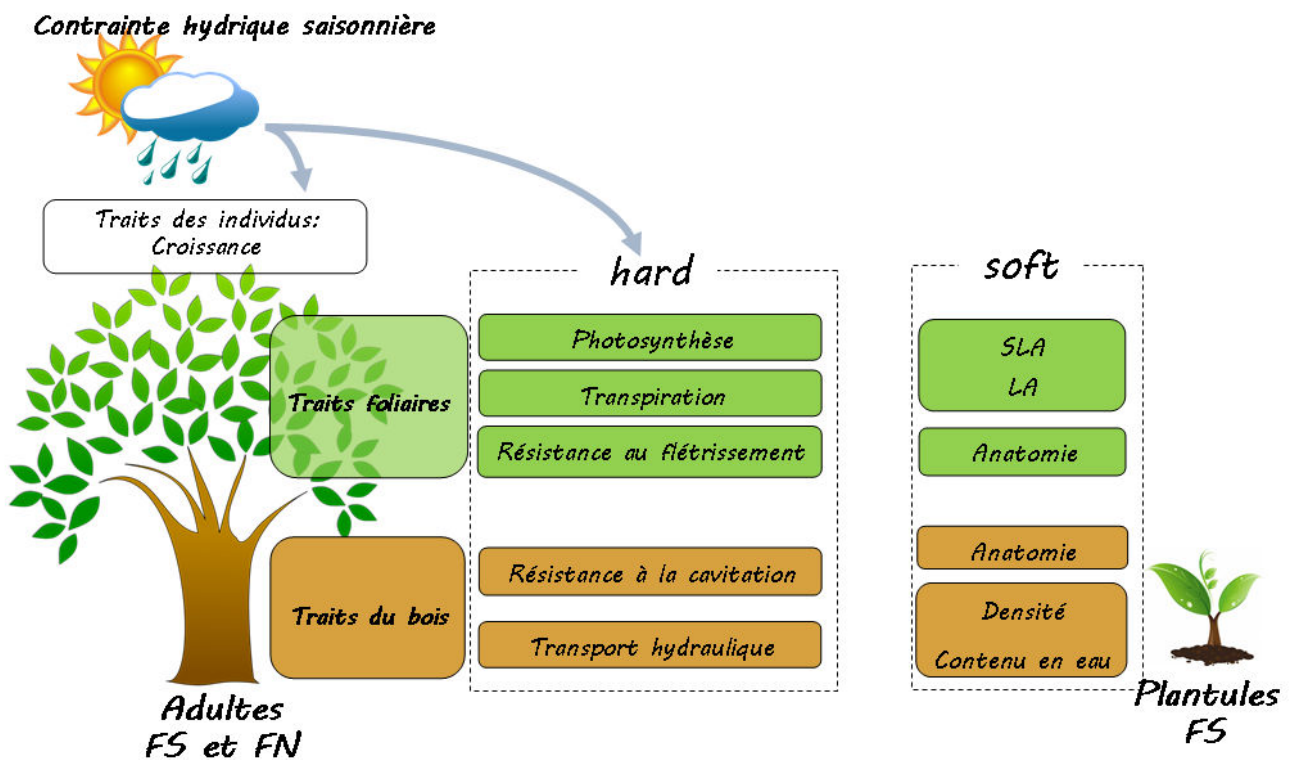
Contrainte hydrique saisonnière

Traits des individus:
Croissance

hard

Traits foliaires

Photosynthèse

Transpiration

Résistance au flétrissement

Traits du bois

Résistance à la cavitation

Transport hydraulique

soft

SLA
LA

Anatomie

Anatomie

Densité
Contenu en eau

Adultes
FS et FN

Plantules
FS